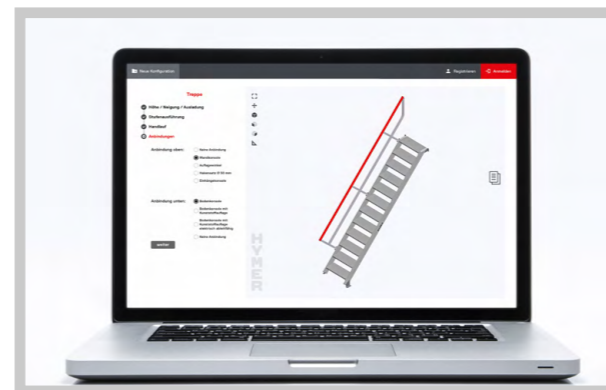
Neue Konfiguration

Registrieren

Anmelden

Treppe

Höhe / Neigung / Ausladung

Stufenausführung

Handlauf

Anbindungen

Anbindung oben:

Keine Anbindung

Wandkonsole

Auflagewinkel

Halsekonsole

Einhängekonsole

Anbindung unten:

Bodenkonsole

Bodenkonsole mit Kunststoffauflage

Bodenkonsole mit Kunststoffauflage, elektrisch isolierend

Keine Anbindung

weiter

HYMER